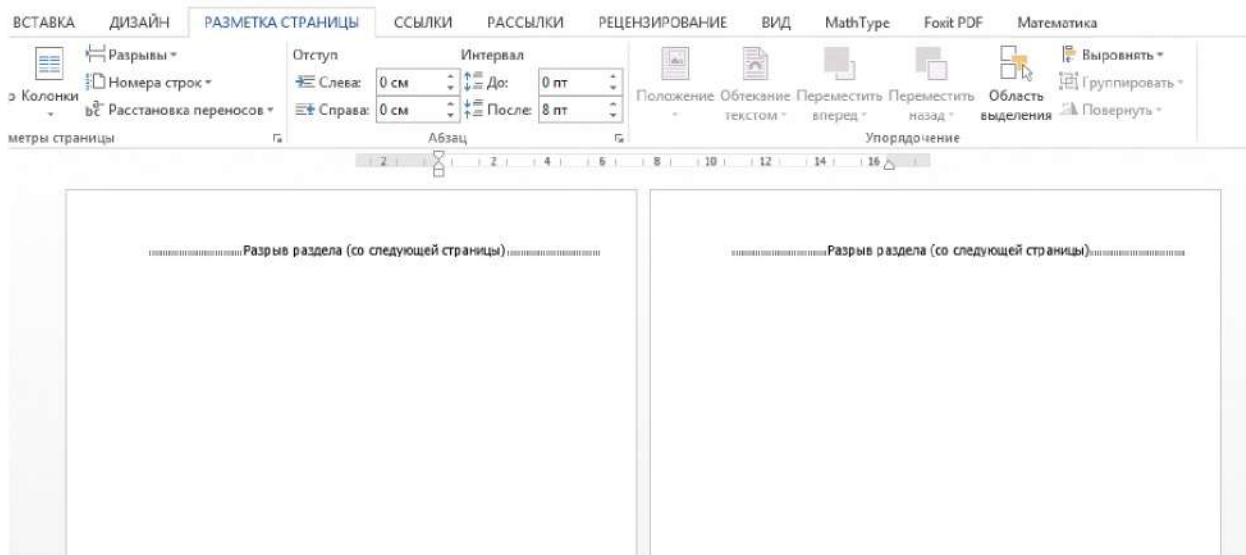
ВСТАВКА ДИЗАЙН РАЗМЕТКА СТРАНИЦЫ ССЫЛКИ РАССЫЛКИ РЕЦЕНЗИРОВАНИЕ ВИД MathType Foxit PDF Математика

Разрывы ▾
Номера строк ▾
Колонки
Расстановка переносов ▾
метры страницы

Отступ
Слева: 0 см
Справа: 0 см

Интервал
До: 0 пт
После: 8 пт

Абзац

Положение
Обтекание текстом ▾
Переместить вперед ▾
Переместить назад ▾
Область выделения
Выровнять ▾
Группировать ▾
Повернуть ▾
Упорядочение

2 2 4 6 8 10 12 14 16

Разрыв раздела (со следующей страницы)

Разрыв раздела (со следующей страницы)